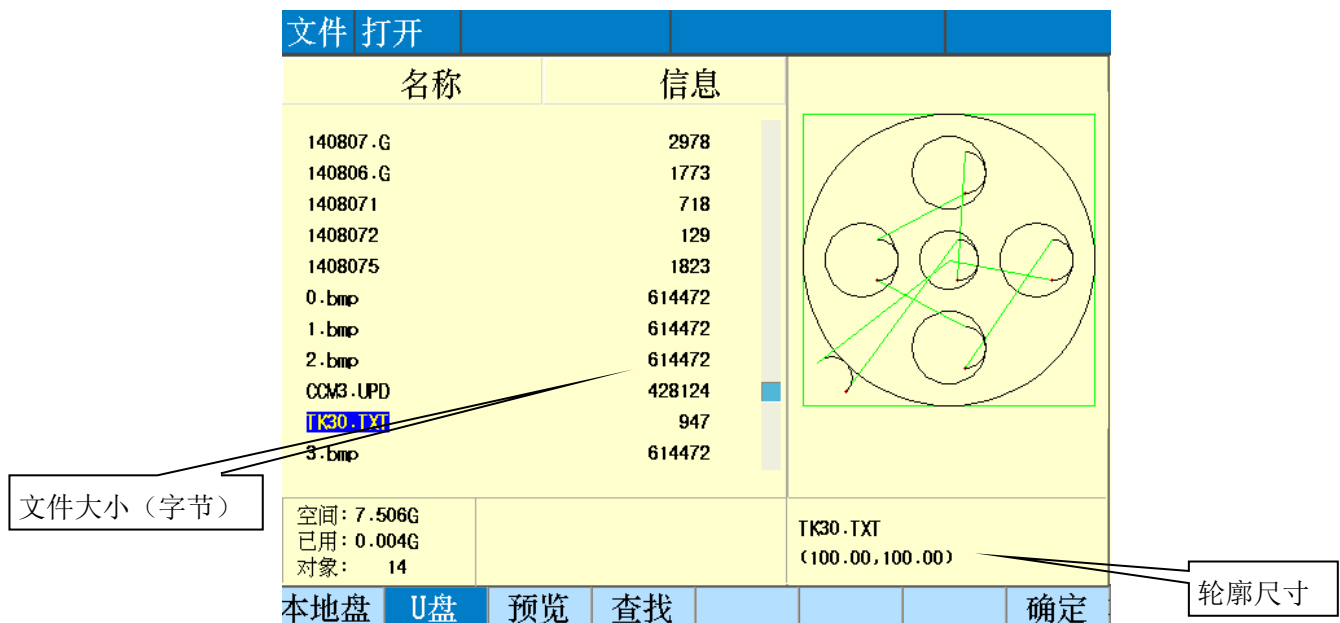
文件 打开

| 名称 | 信息 |
|---|---|
| 140807.G | 2978 |
| 140806.G | 1773 |
| 1408071 | 718 |
| 1408072 | 129 |
| 1408075 | 1823 |
| 0.bmp | 614472 |
| 1.bmp | 614472 |
| 2.bmp | 614472 |
| CCM3.UPD | 428124 |
| TK30.TXT | 947 |
| 3.bmp | 614472 |

文件大小（字节）

空间：7.506G
已用：0.004G
对象： 14

TK30.TXT
(100.00,100.00)

轮廓尺寸

本地盘 U盘 预览 查找 确定